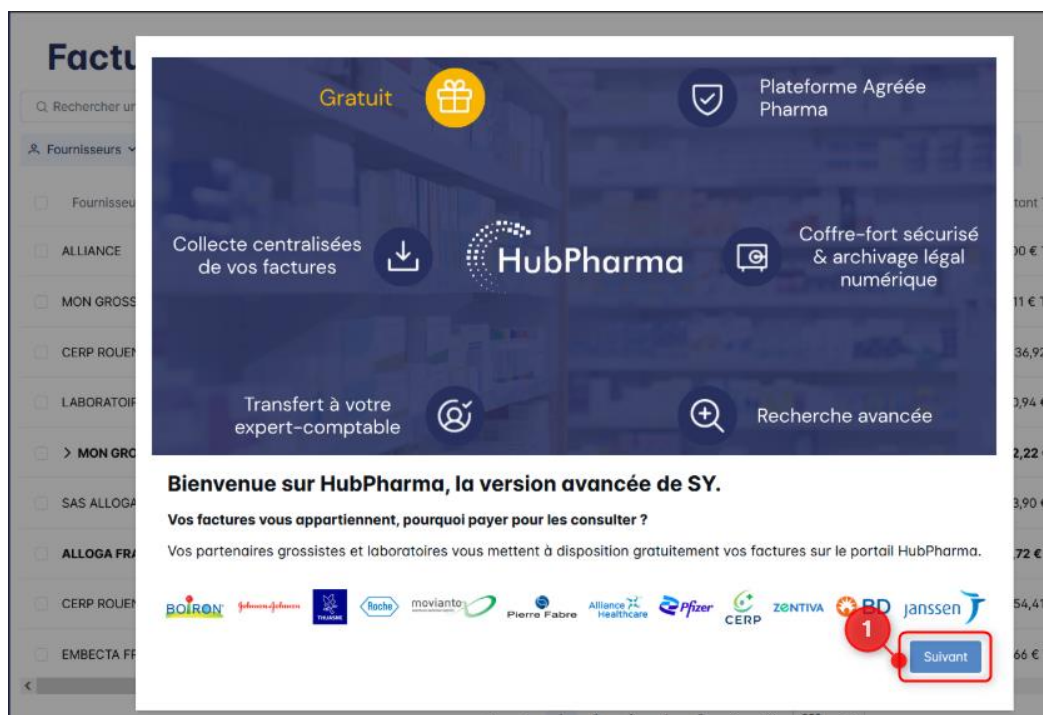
Factu

Q Rechercher ur

Fournisseurs

Fournisseu

ALLIANCE

MON GROSS

CERP ROUEN

LABORATOIR

> MON GRO

SAS ALLOGA

ALLOGA FRA

CERP ROUEN

EMBECTA FR

Gratuit

Plateforme Agréée Pharma

Collecte centralisées de vos factures

HubPharma

Coffre-fort sécurisé & archivage légal numérique

Transfert à votre expert-comptable

Recherche avancée

Bienvenue sur HubPharma, la version avancée de SY.

Vos factures vous appartiennent, pourquoi payer pour les consulter ?

Vos partenaires grossistes et laboratoires vous mettent à disposition gratuitement vos factures sur le portail HubPharma.

BOIRON Johnson&Johnson THUASNE Roche movianto Pierre Fabre Alliance Healthcare Pfizer CERP ZENTIVA BD janssen

1

Suivant

tant

00 €

11 €

36,92

0,94

2,22

3,90

72 €

54,41

66 €